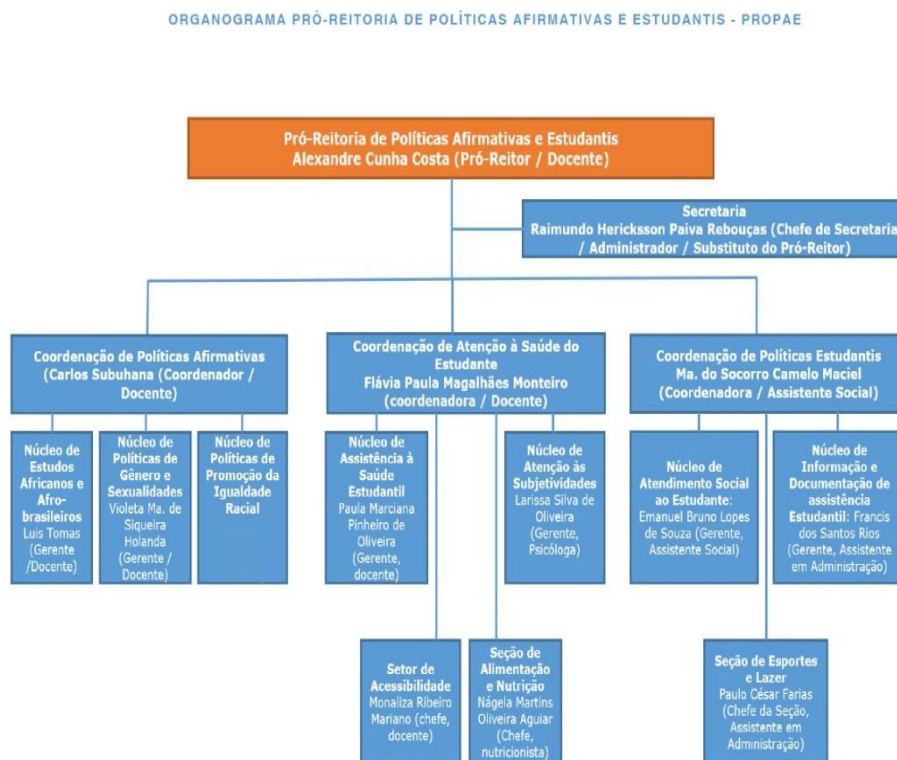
ORGANOGRAMA PRÓ-REITORIA DE POLÍTICAS AFIRMATIVAS E ESTUDANTIS - PROPAE

Pró-Reitoria de Políticas Afirmativas e Estudantis
Alexandre Cunha Costa (Pró-Reitor / Docente)

Secretaria
Raimundo Hericksson Paiva Rebouças (Chefe de Secretaria / Administrador / Substituto do Pró-Reitor)

Coordenação de Políticas Afirmativas (Carlos Subuhana (Coordenador / Docente)

Núcleo de Estudos Africanos e Afro-brasileiros Luis Tomas (Gerente /Docente)

Núcleo de Políticas de Gênero e Sexualidades Violeta Ma. de Siqueira Holanda (Gerente / Docente)

Núcleo de Políticas de Promoção da Igualdade Racial

Coordenação de Atenção à Saúde do Estudante
Flávia Paula Magalhães Monteiro (coordenadora / Docente)

Núcleo de Assistência à Saúde Estudantil Paula Marciana Pinheiro de Oliveira (Gerente, docente)

Núcleo de Atenção às Subjetividades Larissa Silva de Oliveira (Gerente, Psicóloga)

Setor de Acessibilidade Monaliza Ribeiro Mariano (chefe, docente)

Seção de Alimentação e Nutrição Nágela Martins Oliveira Aguiar (Chefe, nutricionista)

Coordenação de Políticas Estudantis
Ma. do Socorro Camelo Maciel (Coordenadora / Assistente Social)

Núcleo de Atendimento Social ao Estudante: Emanuel Bruno Lopes de Souza (Gerente, Assistente Social)

Núcleo de Informação e Documentação de assistência Estudantil: Francis dos Santos Rios (Gerente, Assistente em Administração)

Seção de Esportes e Lazer Paulo César Farias (Chefe da Seção, Assistente em Administração)